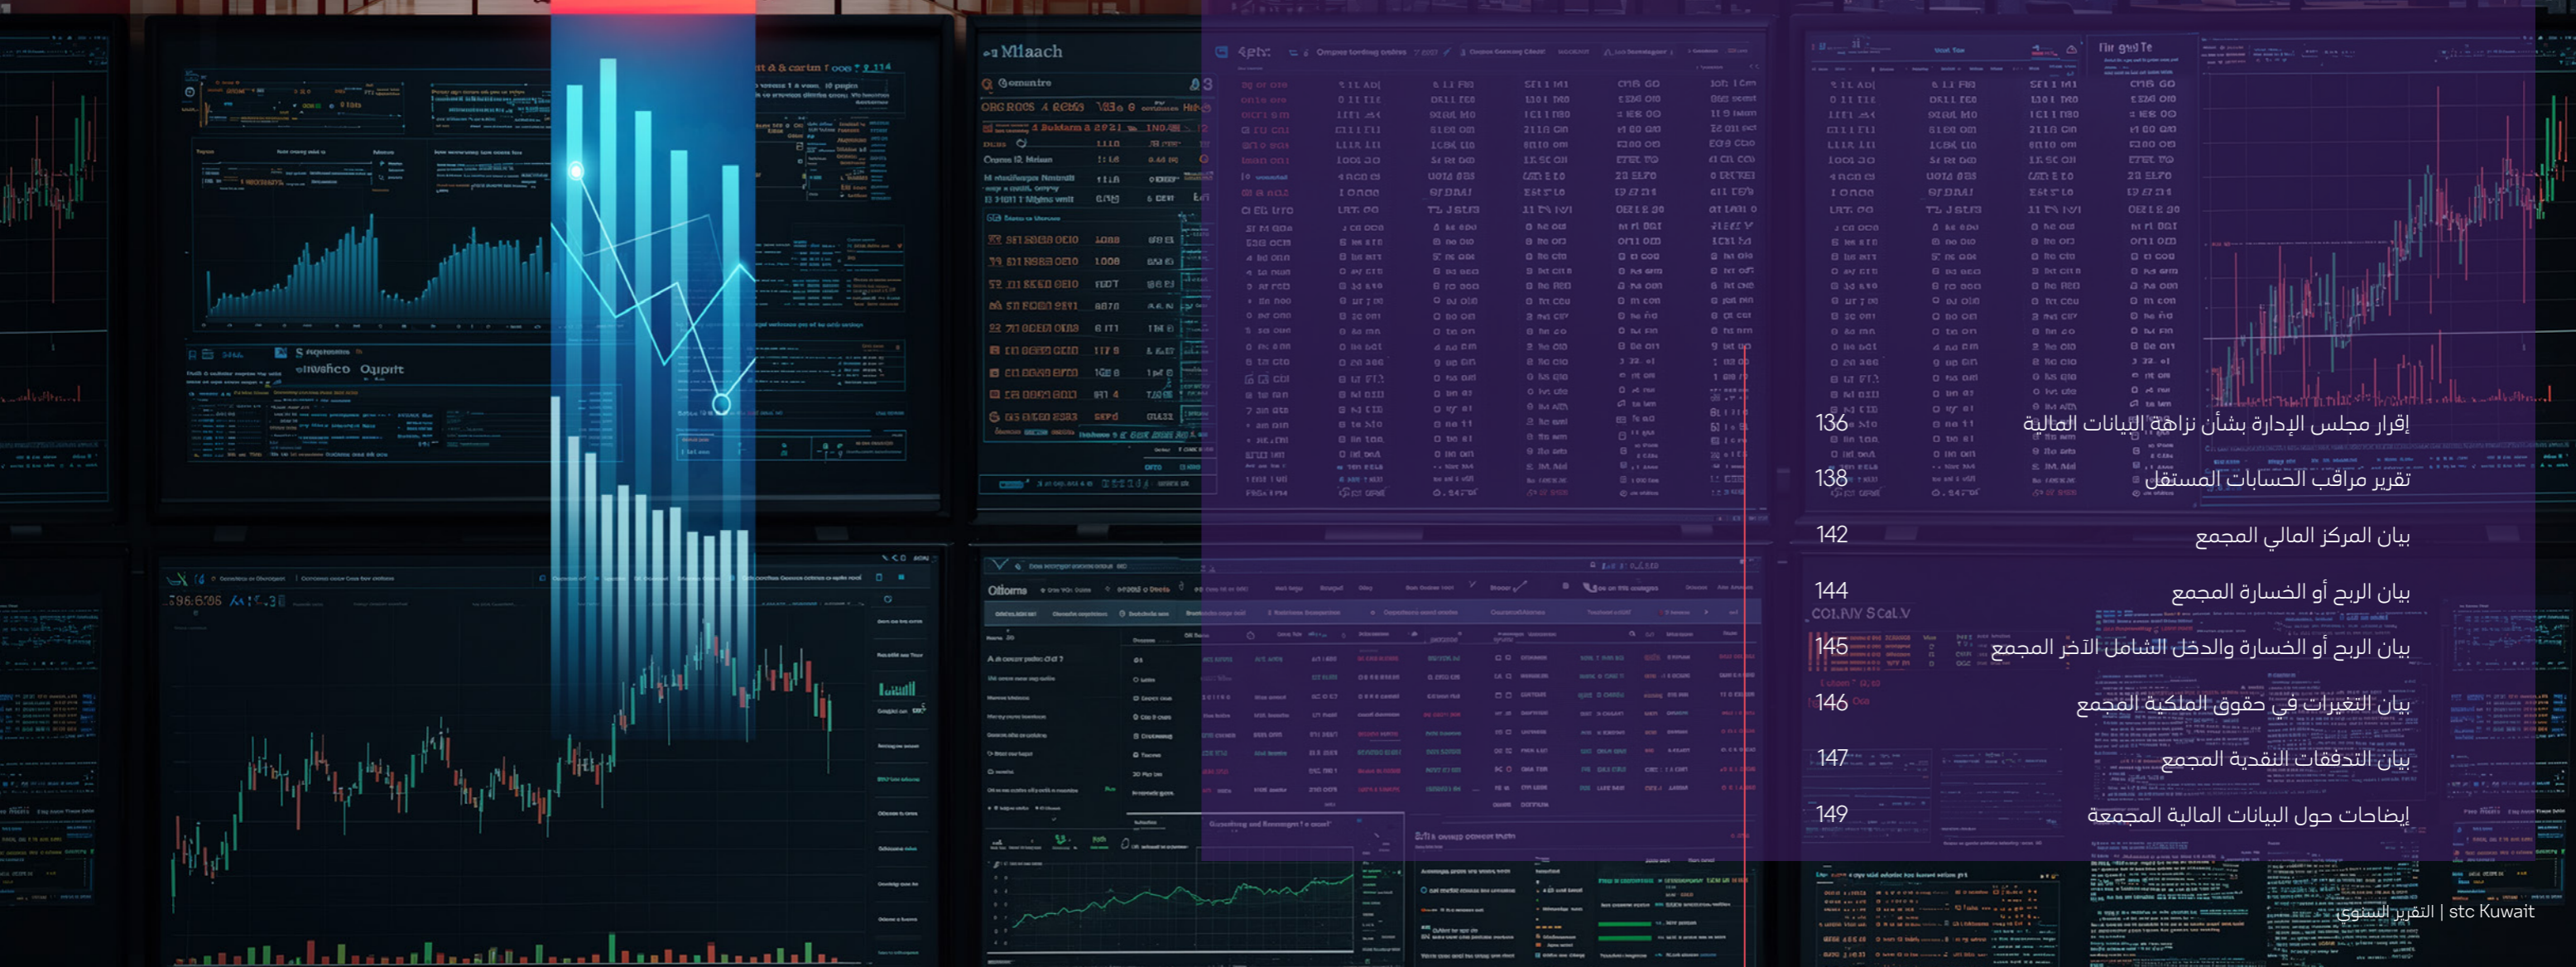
إقرار مجلس الإدارة بشأن نزاهة البيانات المالية 136

تقرير مراقب الحسابات المستقل 138

بيان المركز المالي المجمع 142

بيان الربح أو الخسارة المجمع 144

بيان الربح أو الخسارة والدخل الشامل الآخر المجمع 145

بيان التغيرات في حقوق الملكية المجمع 146

بيان التدفقات النقدية المجمع 147

إيضاحات حول البيانات المالية المجمعة 149

التقرير السنوي | stc Kuwait